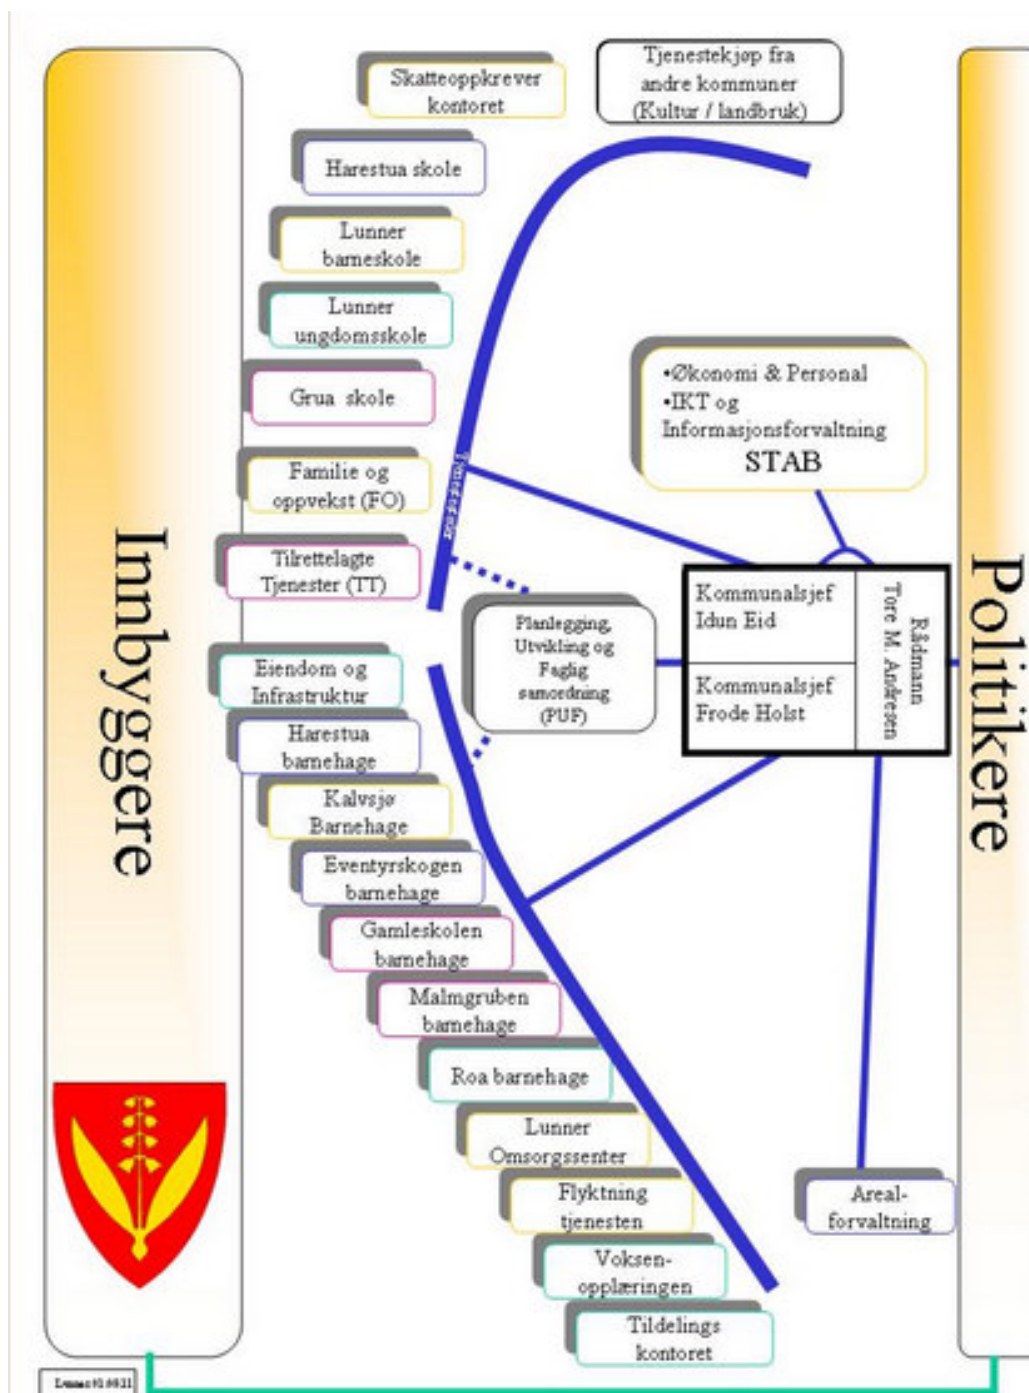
Innbyggere

Skatteoppkrever kontoret

Tjenestekjøp fra andre kommuner (Kultur / landbruk)

Harestua skole

Lunner barneskole

Lunner ungdomsskole

Grua skole

Familie og oppvekst (FO)

Tilrettelagte Tjenester (TT)

Eiendom og Infrastruktur

Harestua barnehage

Kalvsjø Barnehage

Eventyrskogen barnehage

Gamleskolen barnehage

Malmgruben barnehage

Roa barnehage

Lunner Omsorgssenter

Flyktning tjenesten

Voksen-opplæringen

Tildelings kontoret

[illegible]

•Økonomi & Personal
•IKT og Informasjonsforvaltning
STAB

Planlegging, Utvikling og Faglig samordning (PUF)

Kommunalsjef Idun Eid

Kommunalsjef Frode Holst

Rådmann Tore M. Andresen

Areal-forvaltning

Politikere

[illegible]